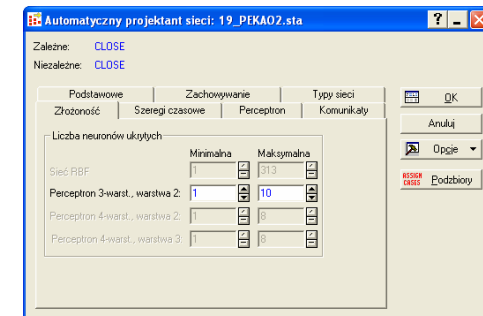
Automatyczny projektant sieci: 19_PEKAO2.sta

Zależne: CLOSE
Niezależne: CLOSE

Podstawowe | Zachowywanie | Typy sieci
Złożoność | Szeregi czasowe | Perceptron | Komunikaty

Liczba neuronów ukrytych

| | Minimalna | Maksymalna |
|---|---|---|
| Sieć RBF | 1 | 313 |
| Perceptron 3-warst., warstwa 2: | 1 | 10 |
| Perceptron 4-warst., warstwa 2: | 1 | 8 |
| Perceptron 4-warst., warstwa 3: | 1 | 8 |

OK
Anuluj
Opcje
ASSIGN CASES
Podzbiory